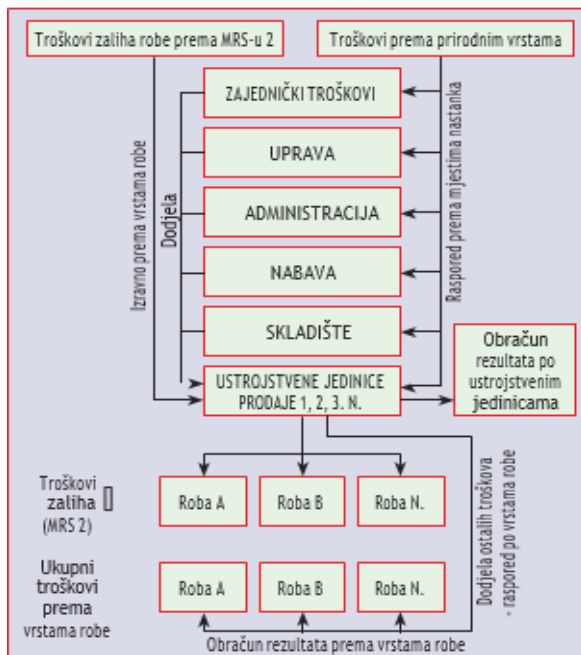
Troškovi zaliha robe prema MRS-u 2

Troškovi prema prirodnim vrstama

ZAJEDNIČKI TROŠKOVI

UPRAVA

ADMINISTRACIJA

NABAVA

SKLADIŠTE

USTROJSTVENE JEDINICE PRODAJE 1, 2, 3. N.

Izravno prema vrstama robe

Dodjela

Raspored prema mjestima nastanka

Obračun rezultata po ustrojstvenim jedinicama

Troškovi zaliha (MRS 2)

Roba A

Roba B

Roba N.

Dodjela ostalih troškova - raspored po vrstama robe

Ukupni troškovi prema vrstama robe

Roba A

Roba B

Roba N.

Obračun rezultata prema vrstama robe